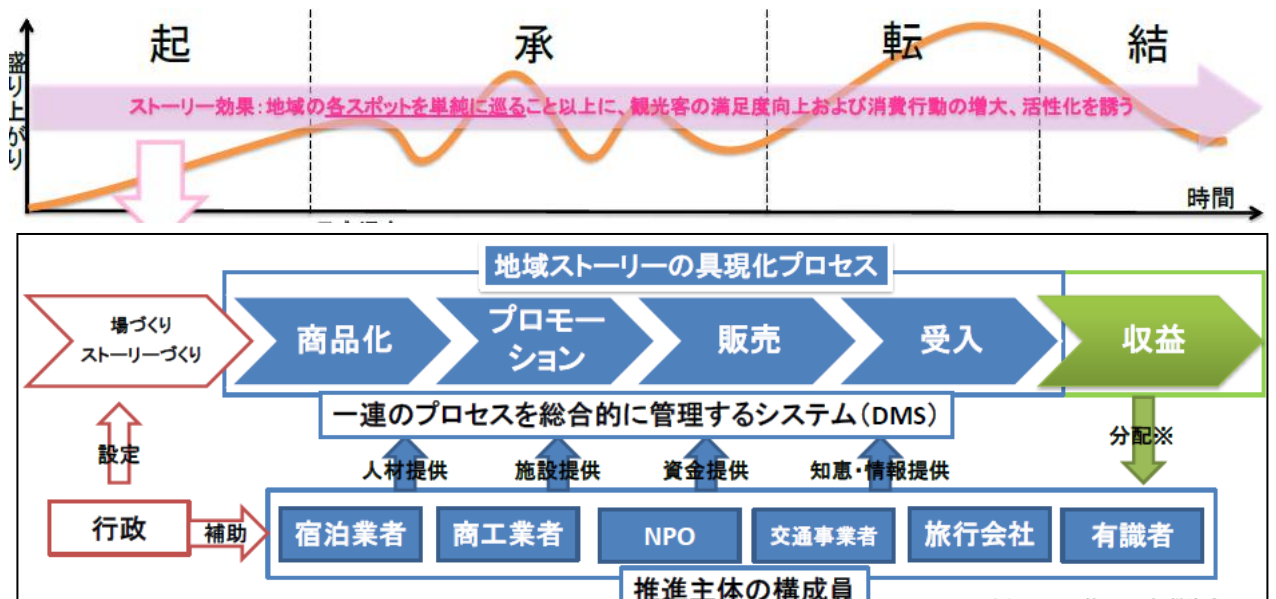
起

承

転

結

盛り上がり

ストーリー効果：地域の各スポットを単純に巡ること以上に、観光客の満足度向上および消費行動の増大、活性化を誘う

時間

地域ストーリーの具現化プロセス

場づくり
ストーリーづくり

商品化

プロモーション

販売

受入

収益

一連のプロセスを総合的に管理するシステム（DMS）

設定

人材提供

施設提供

資金提供

知恵・情報提供

分配※

行政

補助

宿泊業者

商工業者

NPO

交通事業者

旅行会社

有識者

推進主体の構成員